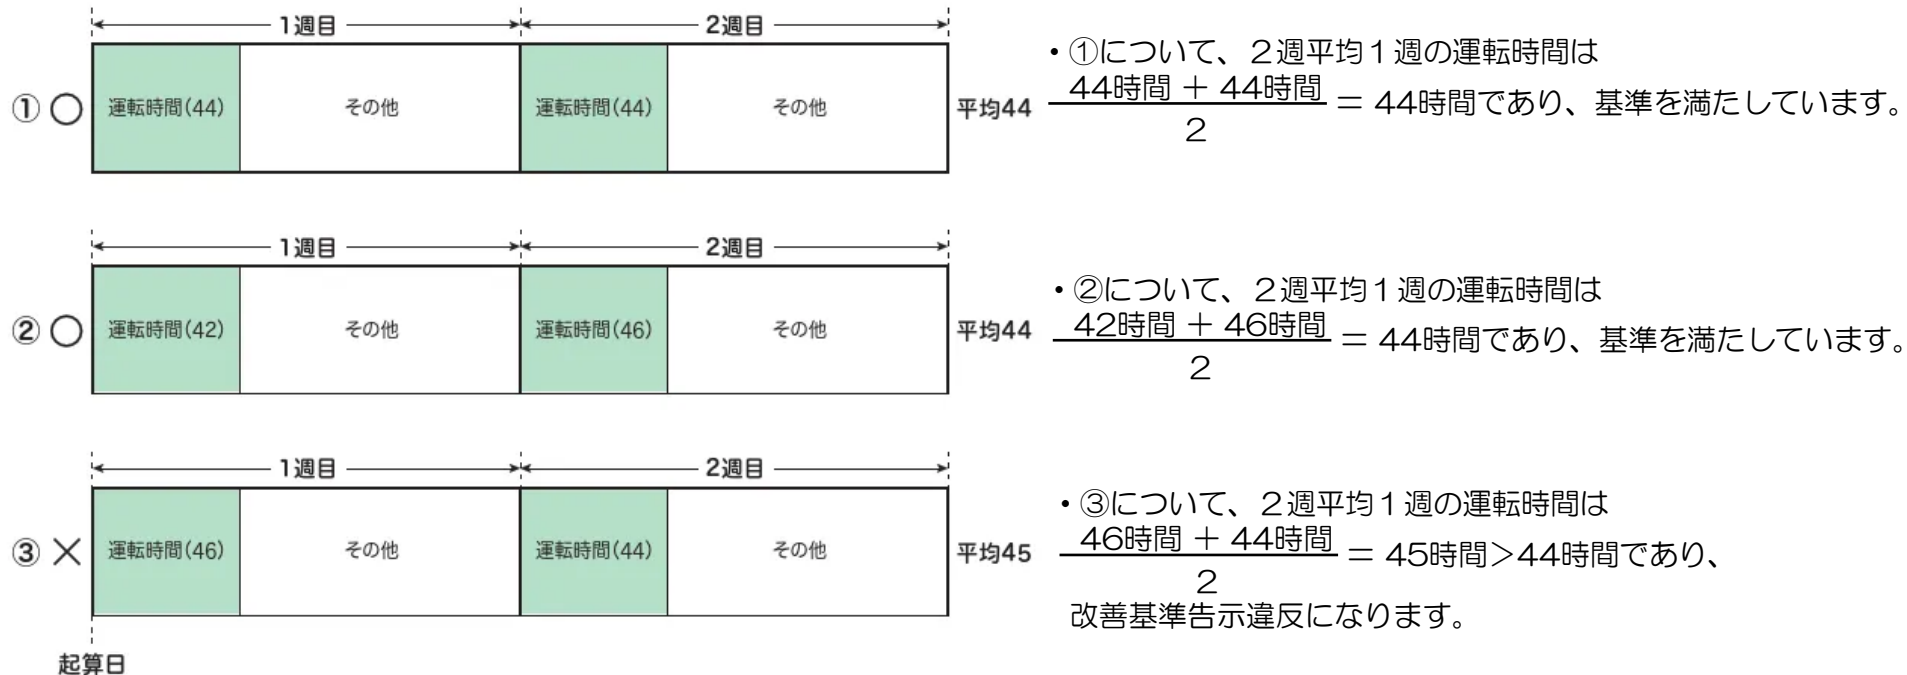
1週目 2週目

① ○ 運転時間(44) その他 運転時間(44) その他 平均44

・①について、２週平均１週の運転時間は $\frac{44時間 + 44時間}{2}$ = 44時間であり、基準を満たしています。

1週目 2週目

② ○ 運転時間(42) その他 運転時間(46) その他 平均44

・②について、２週平均１週の運転時間は $\frac{42時間 + 46時間}{2}$ = 44時間であり、基準を満たしています。

1週目 2週目

③ × 運転時間(46) その他 運転時間(44) その他 平均45

・③について、２週平均１週の運転時間は $\frac{46時間 + 44時間}{2}$ = 45時間>44時間であり、改善基準告示違反になります。

起算日